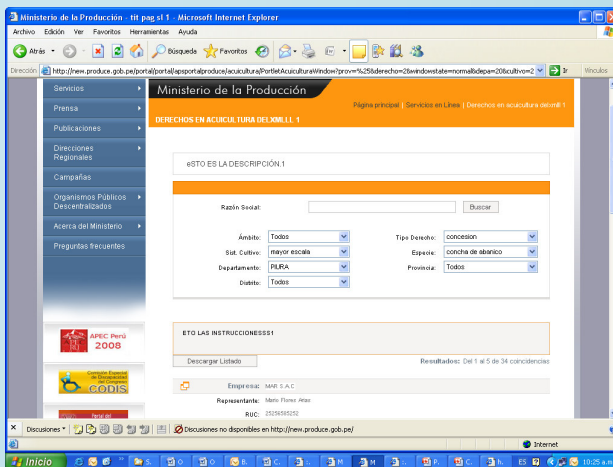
Ministerio de la Producción - tit pag sl 1 - Microsoft Internet Explorer

Archivo Edición Ver Favoritos Herramientas Ayuda

Atrás Búsqueda Favoritos

Dirección http://new.produce.gob.pe/portal/portal/apsportalproduce/acuicultura/PortletAcuiculturaWindow?prov=%25&derecho=2&windowstate=normal&depa=20&cultivo=2 Ir Vínculos

Servicios

Prensa

Publicaciones

Direcciones Regionales

Campañas

Organismos Públicos Descentralizados

Acerca del Ministerio

Preguntas frecuentes

Ministerio de la Producción

Página principal | Servicios en Línea | Derechos en acuicultura detxmll 1

DERECHOS EN ACUICULTURA DELXMLLL 1

eSTO ES LA DESCRIPCIÓN.1

Razón Social: Buscar

Ámbito: Todos

Tipo Derecho: concesion

Sist. Cultivo: mayor escala

Especie: concha de abanico

Departamento: PIURA

Provincia: Todos

Distrito: Todos

ETO LAS INSTRUCCIONESSS1

Descargar Listado

Resultados: Del 1 al 5 de 34 coincidencias

Empresa: MAR S.A.C.

Representante: Mario Flores Arias

RUC: 25256585252

APEC Perú 2008

Comisión Especial de Discapacidad del Congreso CODIS

Discusiones | Discusiones no disponibles en http://new.produce.gob.pe/

Internet

Inicio

ES 10:25 a.m.